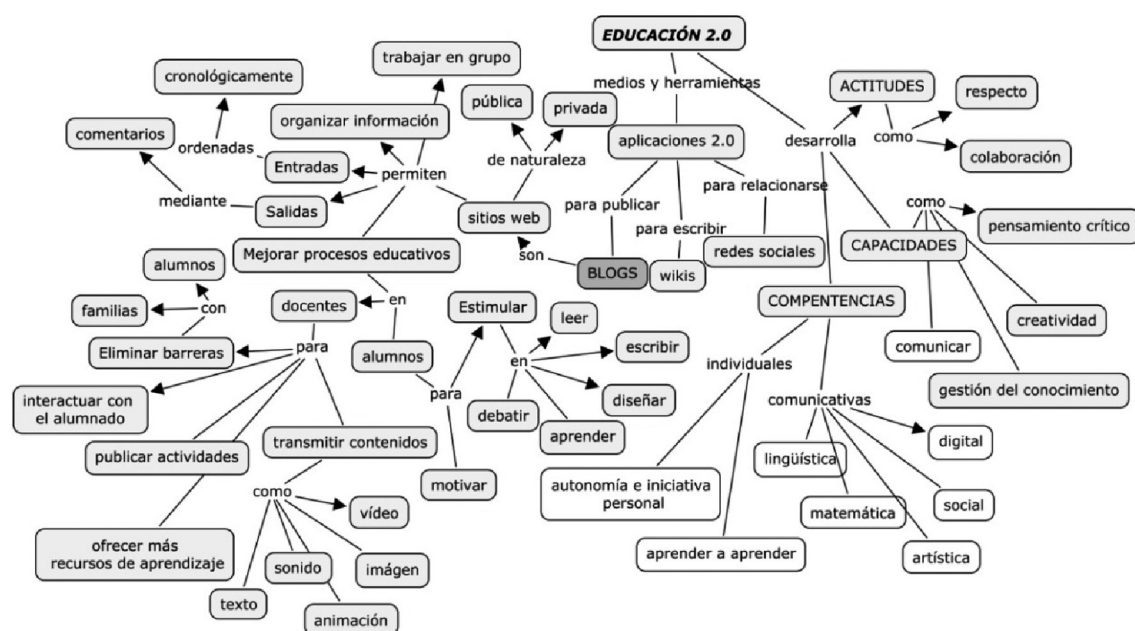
EDUCACIÓN 2.0

medios y herramientas

aplicaciones 2.0

desarrolla

ACTITUDES

como

respecto

colaboración

trabajar en grupo

cronológicamente

organizar información

comentarios

ordenadas

Entradas

permiten

mediante

Salidas

pública

privada

de naturaleza

sitios web

son

BLOGS

para publicar

para escribir

wikis

para relacionarse

redes sociales

como

pensamiento crítico

CAPACIDADES

creatividad

comunicar

gestión del conocimiento

Mejorar procesos educativos

en

alumnos

familias

con

docentes

Eliminar barreras

para

interactuar con el alumnado

publicar actividades

ofrecer más recursos de aprendizaje

transmitir contenidos

como

vídeo

sonido

imágen

texto

animación

alumnos

para

motivar

Estimular

en

leer

escribir

diseñar

debatir

aprender

COMPETENCIAS

individuales

autonomía e iniciativa personal

aprender a aprender

comunicativas

lingüística

matemática

artística

social

digital